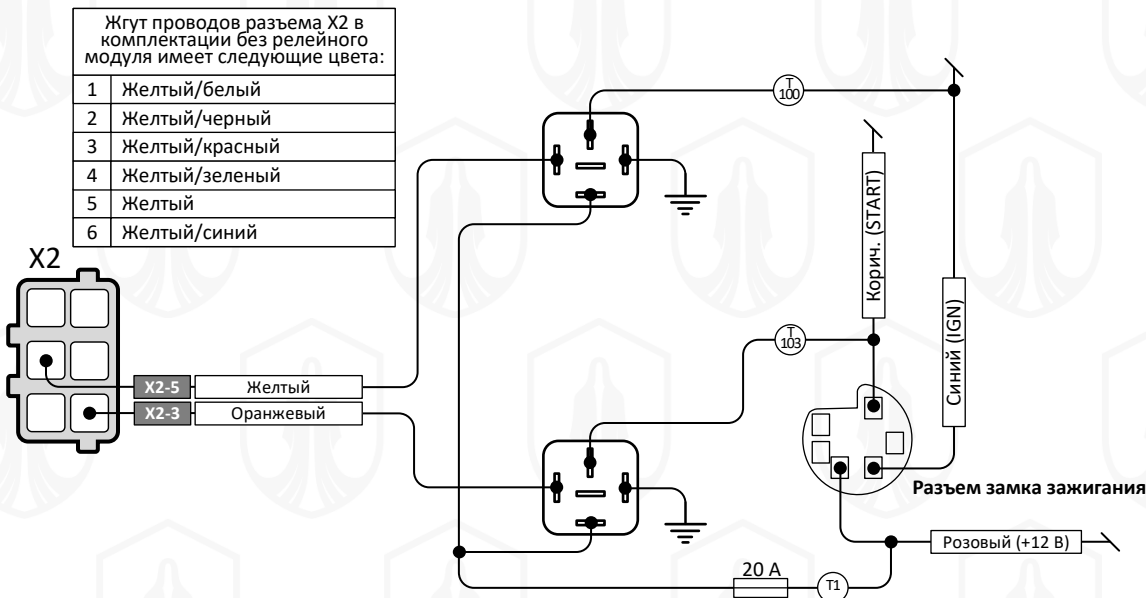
Жгут проводов разъема X2 в комплектации без релейного модуля имеет следующие цвета:

| | |
|---|---|
| 1 | Желтый/белый |
| 2 | Желтый/черный |
| 3 | Желтый/красный |
| 4 | Желтый/зеленый |
| 5 | Желтый |
| 6 | Желтый/синий |

X2

X2-5 Желтый
X2-3 Оранжевый

T 100

T 103

Корич. (START)

Синий (IGN)

Разъем замка зажигания

Розовый (+12 В)

20 А

T1